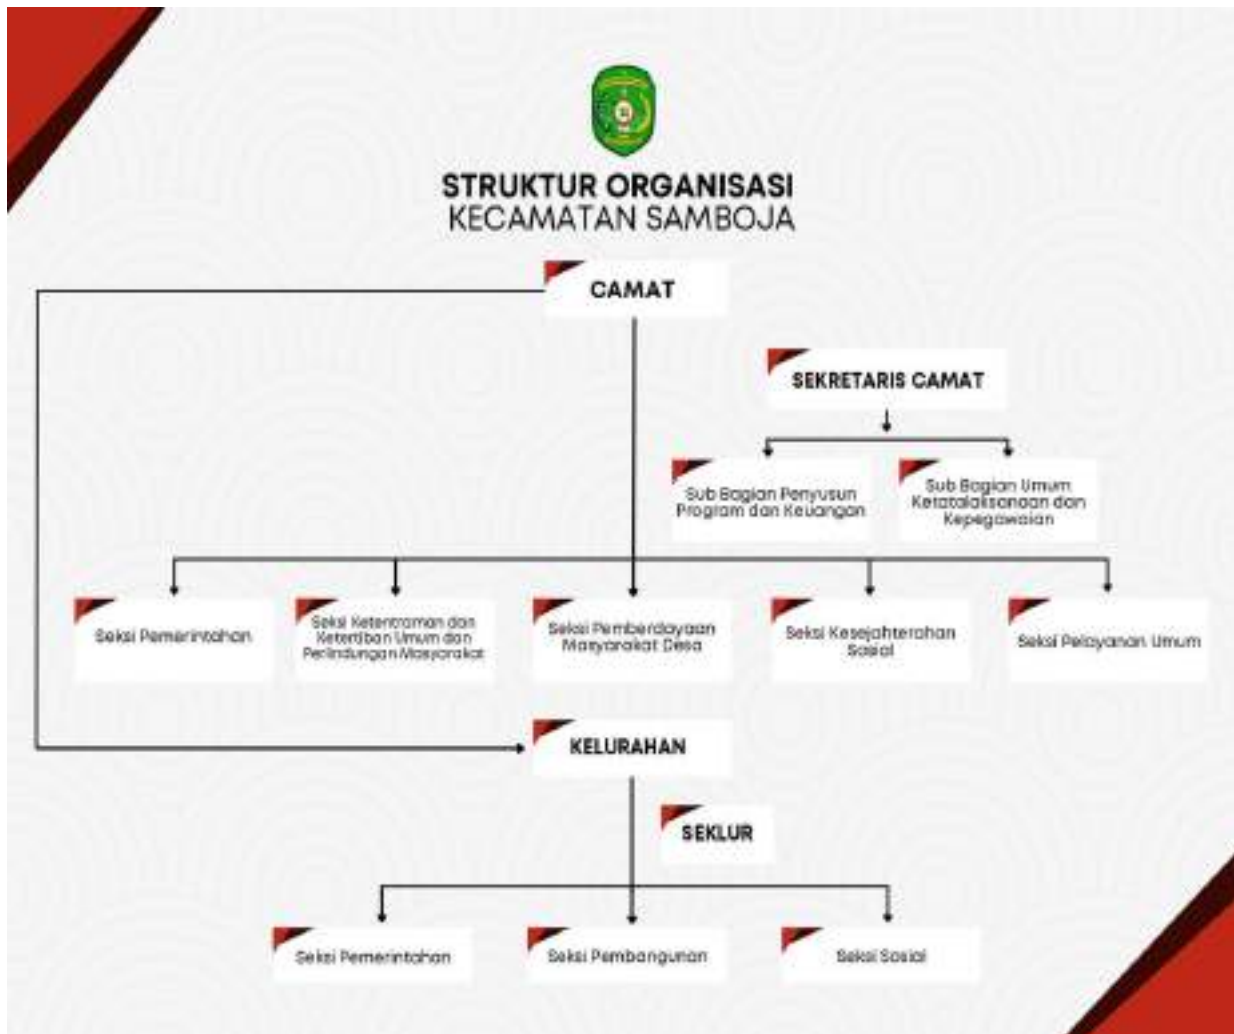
STRUKTUR ORGANISASI
KECAMATAN SAMBOJA

CAMAT

SEKRETARIS CAMAT

Sub Bagian Penyusun Program dan Keuangan

Sub Bagian Umum Ketatalaksanaan dan Kepegawaian

Seksi Pemerintahan

Seksi Ketentraman dan Ketertiban Umum dan Perlindungan Masyarakat

Seksi Pemberdayaan Masyarakat Desa

Seksi Kesejahterahan Sosial

Seksi Pelayanan Umum

KELURAHAN

SEKLUR

Seksi Pemerintahan

Seksi Pembangunan

Seksi Sosial